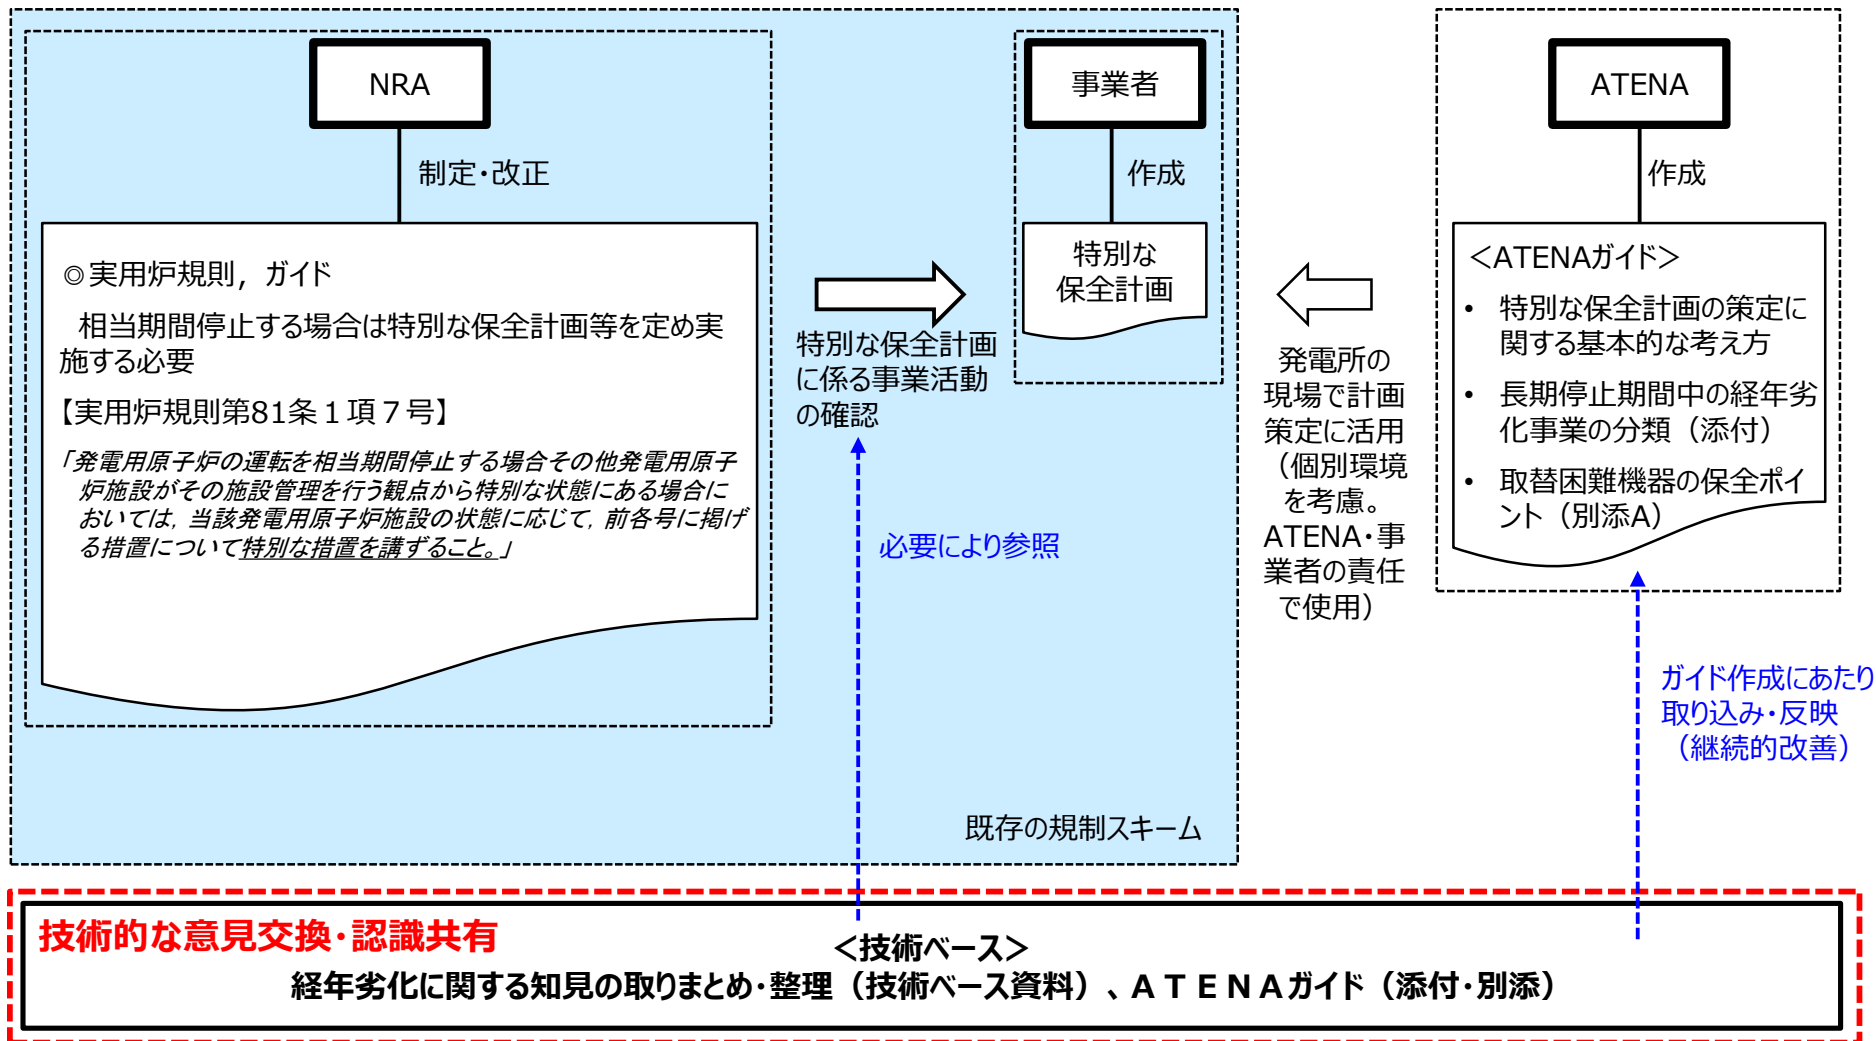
NRA

制定・改正

◎実用炉規則，ガイド

相当期間停止する場合は特別な保全計画等を定め実施する必要

【実用炉規則第81条１項７号】

「発電用原子炉の運転を相当期間停止する場合その他発電用原子炉施設がその施設管理を行う観点から特別な状態にある場合においては，当該発電用原子炉施設の状態に応じて，前各号に掲げる措置について特別な措置を講ずること。」

特別な保全計画に係る事業活動の確認

事業者

作成

特別な保全計画

必要により参照

既存の規制スキーム

発電所の現場で計画策定に活用（個別環境を考慮。ATENA・事業者の責任で使用）

ATENA

作成

＜ATENAガイド＞

• 特別な保全計画の策定に関する基本的な考え方

• 長期停止期間中の経年劣化事業の分類（添付）

• 取替困難機器の保全ポイント（別添A）

ガイド作成にあたり取り込み・反映（継続的改善）

技術的な意見交換・認識共有

＜技術ベース＞

経年劣化に関する知見の取りまとめ・整理（技術ベース資料）、ＡＴＥＮＡガイド（添付・別添）